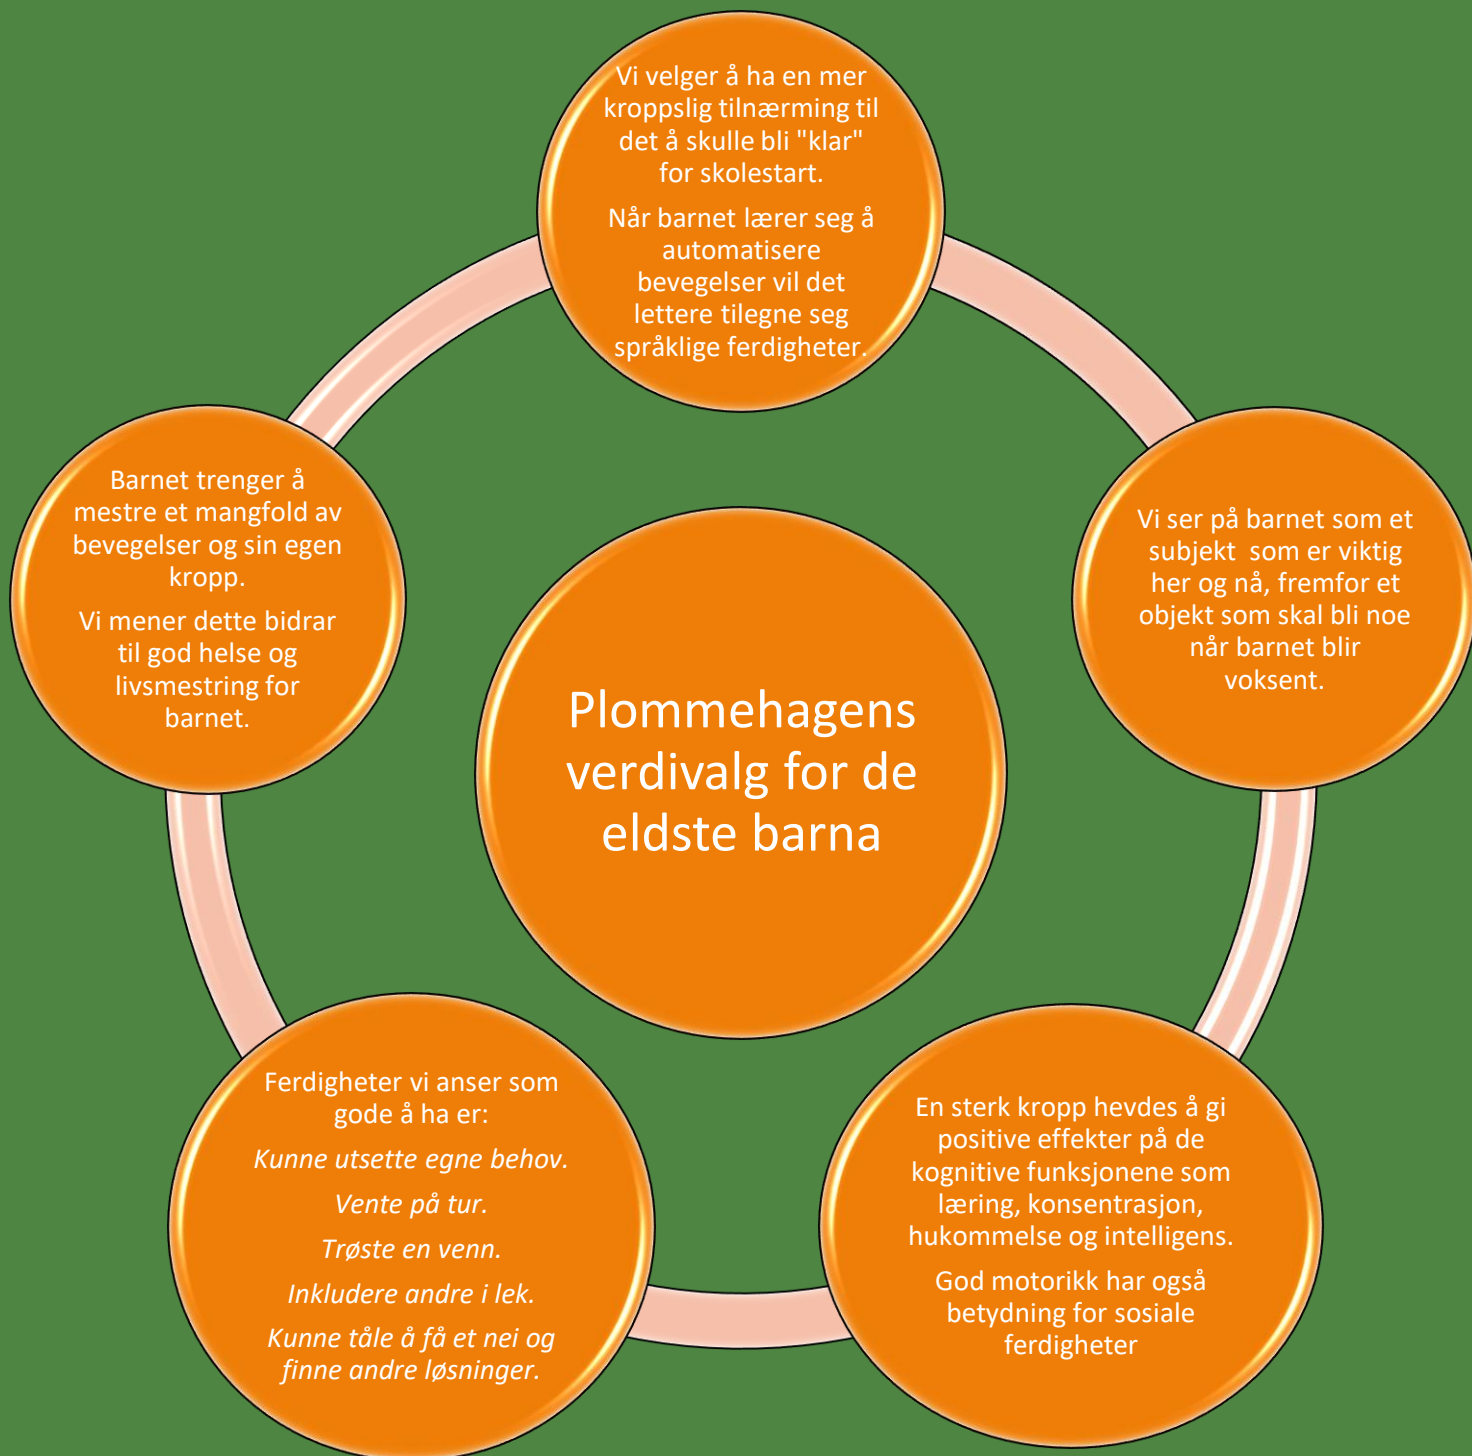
Vi velger å ha en mer kroppslig tilnærming til det å skulle bli "klar" for skolestart.

Når barnet lærer seg å automatisere bevegelser vil det lettere tilegne seg språklige ferdigheter.

Barnet trenger å mestre et mangfold av bevegelser og sin egen kropp.

Vi mener dette bidrar til god helse og livsmestring for barnet.

Plommehagens verdivalg for de eldste barna

Vi ser på barnet som et subjekt som er viktig her og nå, fremfor et objekt som skal bli noe når barnet blir voksent.

Ferdigheter vi anser som gode å ha er:

*Kunne utsette egne behov.*

*Vente på tur.*

*Trøste en venn.*

*Inkludere andre i lek.*

*Kunne tåle å få et nei og finne andre løsninger.*

En sterk kropp hevdes å gi positive effekter på de kognitive funksjonene som læring, konsentrasjon, hukommelse og intelligens.

God motorikk har også betydning for sosiale ferdigheter